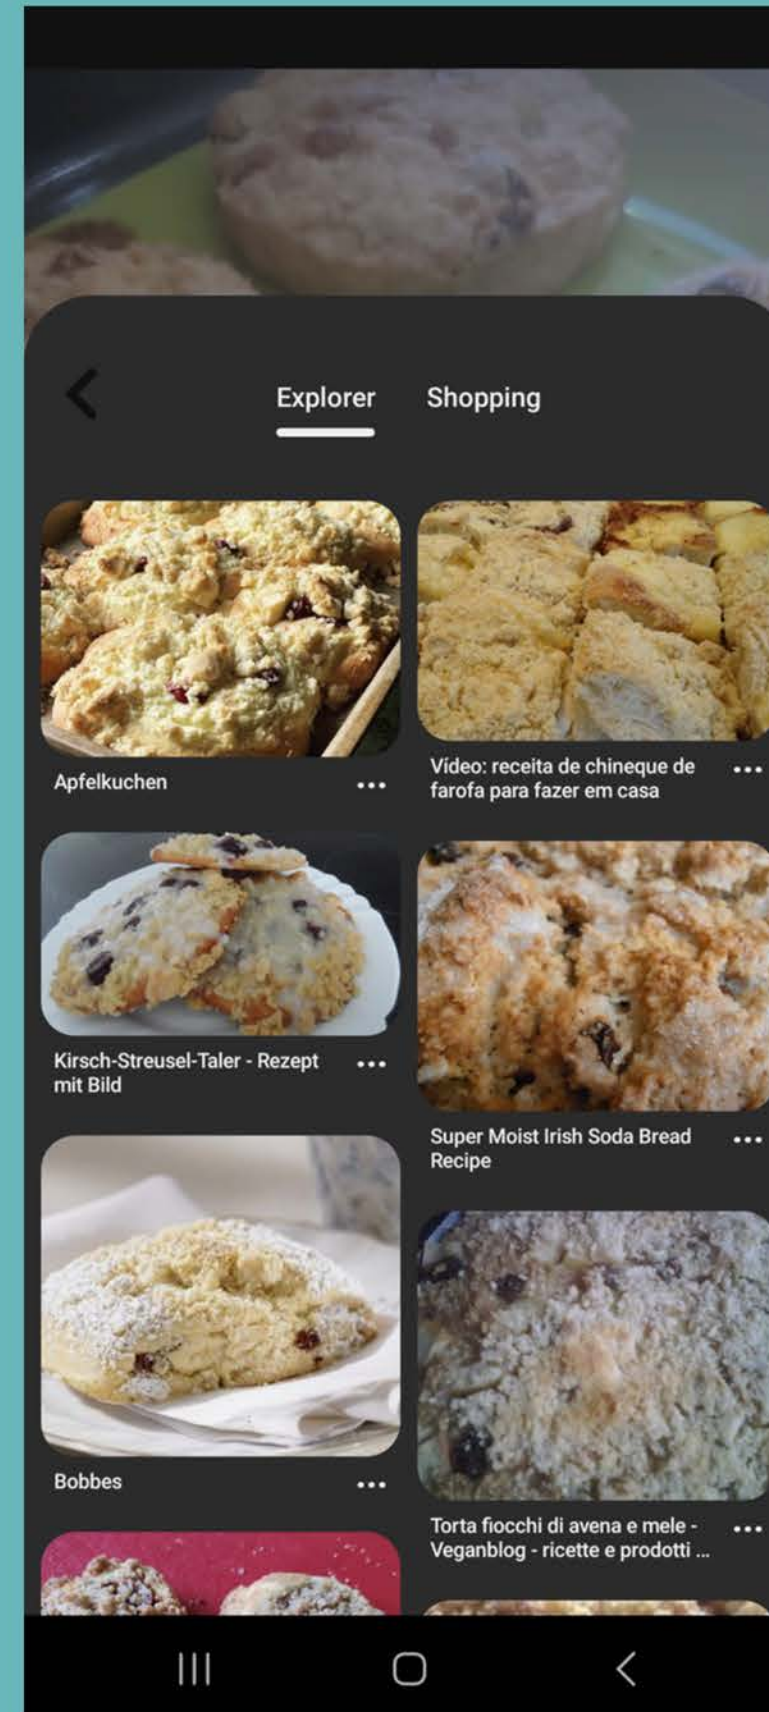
Explorer Shopping

Apfelkuchen ...

Vídeo: receita de chineque de farofa para fazer em casa ...

Kirsch-Streusel-Taler - Rezept mit Bild ...

Super Moist Irish Soda Bread Recipe ...

Bobbes ...

Torta fiocchi di avena e mele - Veganblog - ricette e prodotti ... ...